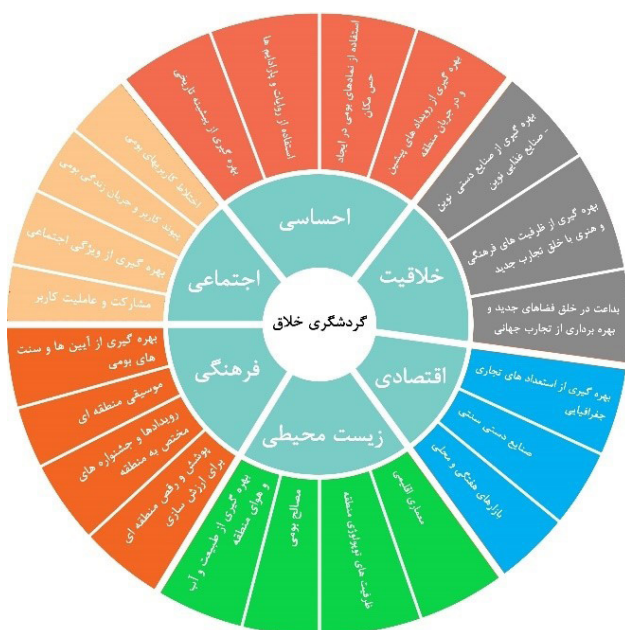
گردشگری خلاق

احساسی

خلاقیت

اقتصادی

زیست محیطی

فرهنگی

اجتماعی

بهره گیری از پیشینه تاریخی

استفاده از روایات و داستانها

استفاده از نمادهای بومی در ایجاد حس مکان

بهره گیری از رویدادهای پیشین و در جریان منطقه

بهره گیری از صنایع دستی نوین - صنایع غذایی نوین

بهره گیری از ظرفیت های فرهنگی و هنری با خلق تجارب جدید

بداعت در خلق فضاهای جدید و بهره برداری از تجارب جهانی

بهره گیری از استعداد های تجاری جغرافیایی

صنایع دستی سنتی

بازارهای هفتگی و محلی

معماری اقلیمی

ظرفیت های توپولوژی منطقه

مصالح بومی

بهره گیری از طبیعت و آب و هوای منطقه

پوشش و رقص منطقه ای برای ارزش سازی

رویدادها و جشنواره های مختص به منطقه

موسیقی منطقه ای

بهره گیری از آیین ها و سنت های بومی

مشارکت و عاملیت کاربر

بهره گیری از ویژگی اجتماعی

پیوند کاربر و جریان زندگی بومی

اختلاط کاربریهای بومی